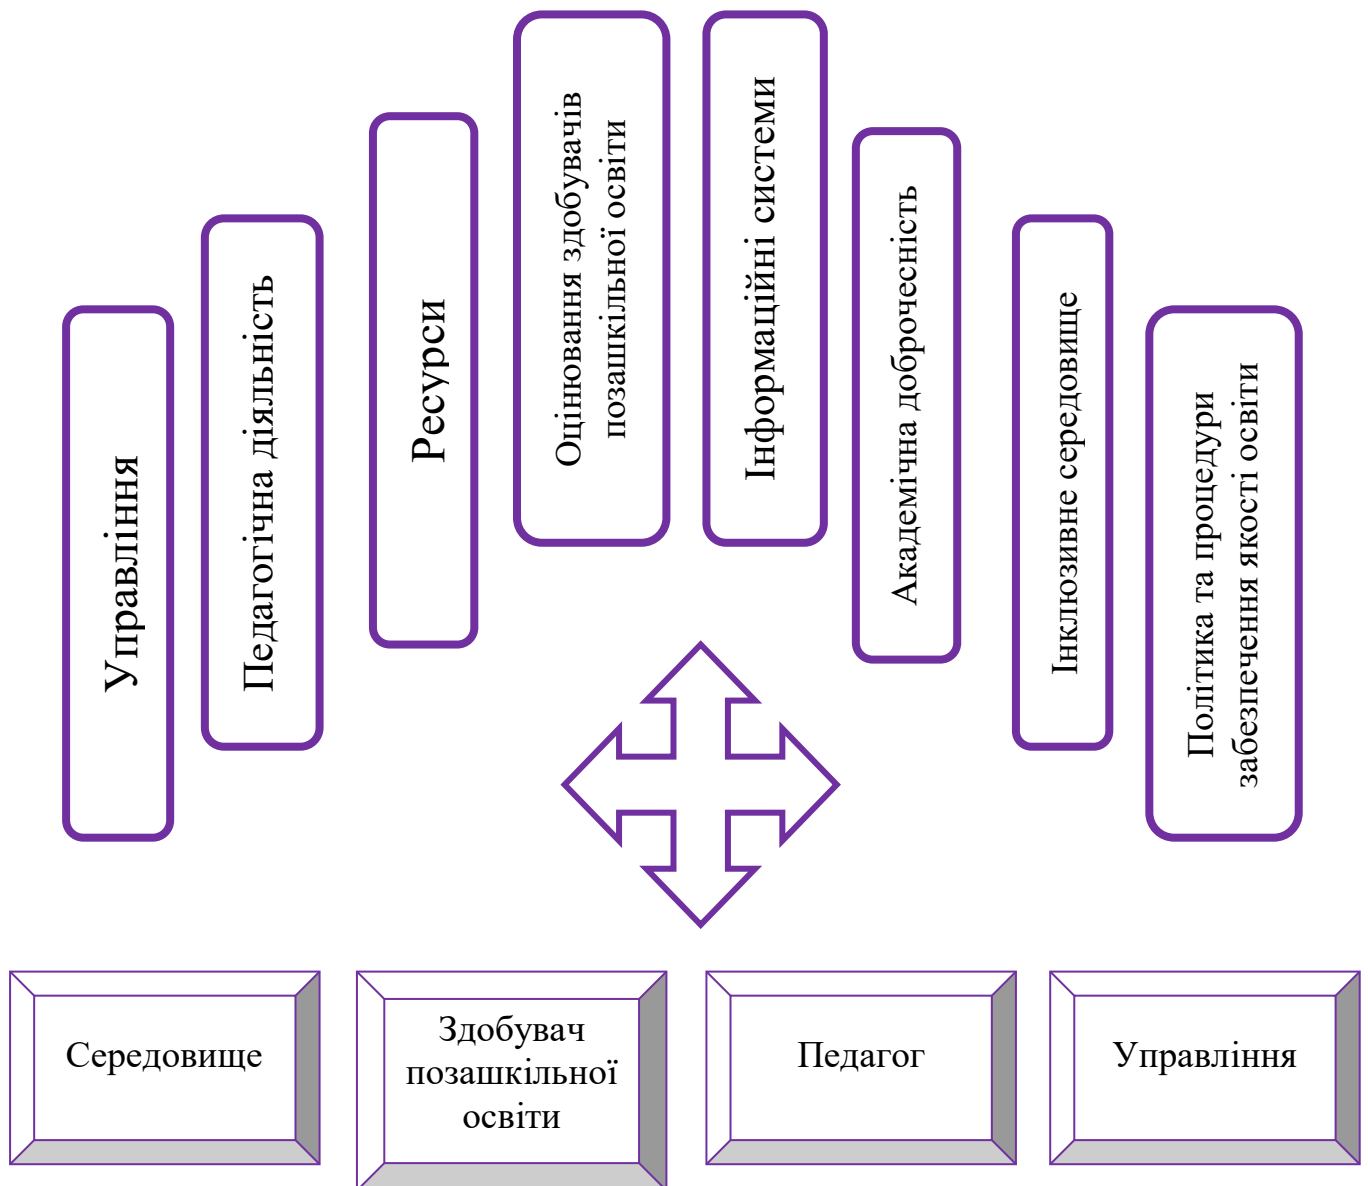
Управління

Педагогічна діяльність

Ресурси

Оцінювання здобувачів позашкільної освіти

Інформаційні системи

Академічна доброчесність

Інклюзивне середовище

Політика та процедури забезпечення якості освіти

Середовище

Здобувач позашкільної освіти

Педагог

Управління